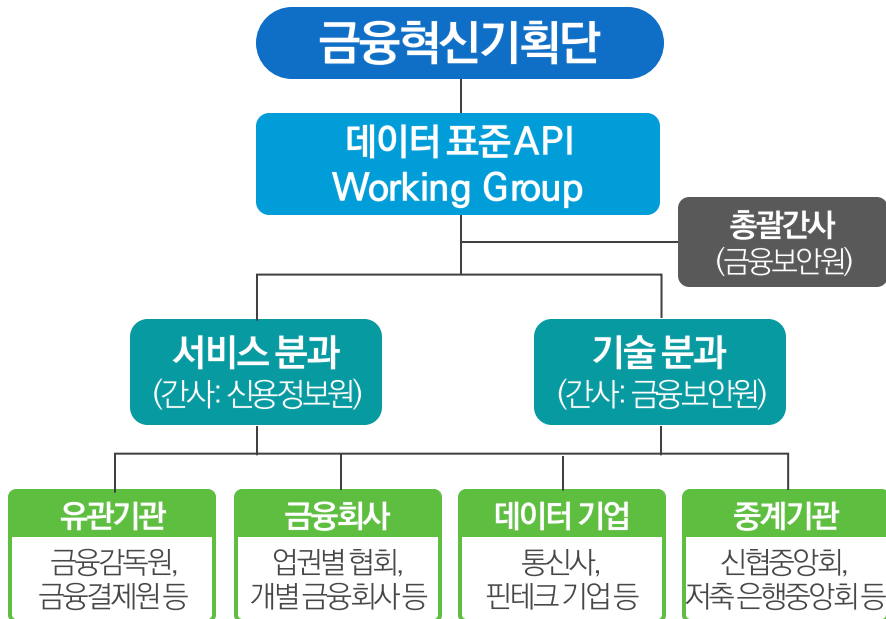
금융혁신기획단

데이터 표준API Working Group

총괄간사 (금융보안원)

서비스 분과 (간사: 신용정보원)

기술 분과 (간사: 금융보안원)

유관기관
금융감독원, 금융결제원 등

금융회사
업권별 협회, 개별 금융회사 등

데이터 기업
통신사, 핀테크 기업 등

중계기관
신협중앙회, 저축은행중앙회 등